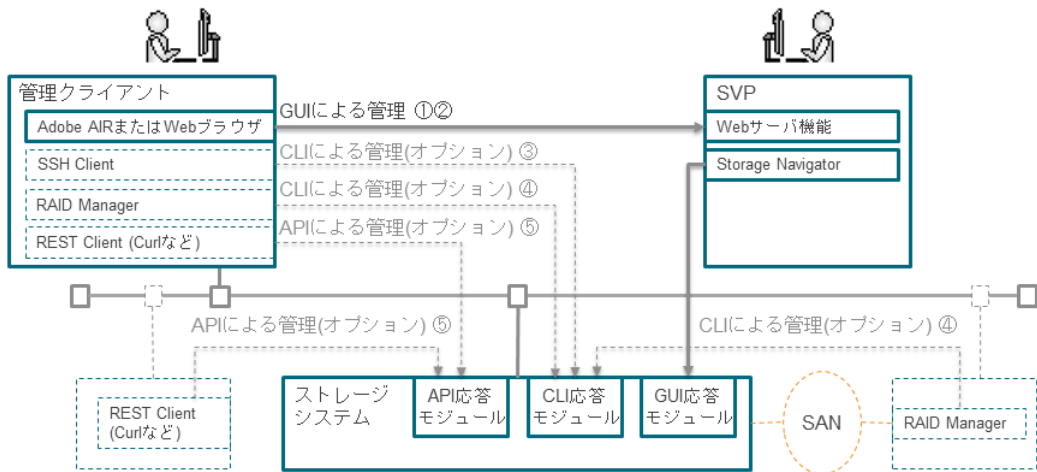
管理クライアント

Adobe AIRまたはWebブラウザ

SSH Client

RAID Manager

REST Client (Curlなど)

GUIによる管理 ①②

CLIによる管理(オプション) ③

CLIによる管理(オプション) ④

APIによる管理(オプション) ⑤

SVP

Webサーバ機能

Storage Navigator

APIによる管理(オプション) ⑤

CLIによる管理(オプション) ④

REST Client (Curlなど)

ストレージシステム

API応答モジュール

CLI応答モジュール

GUI応答モジュール

SAN

RAID Manager